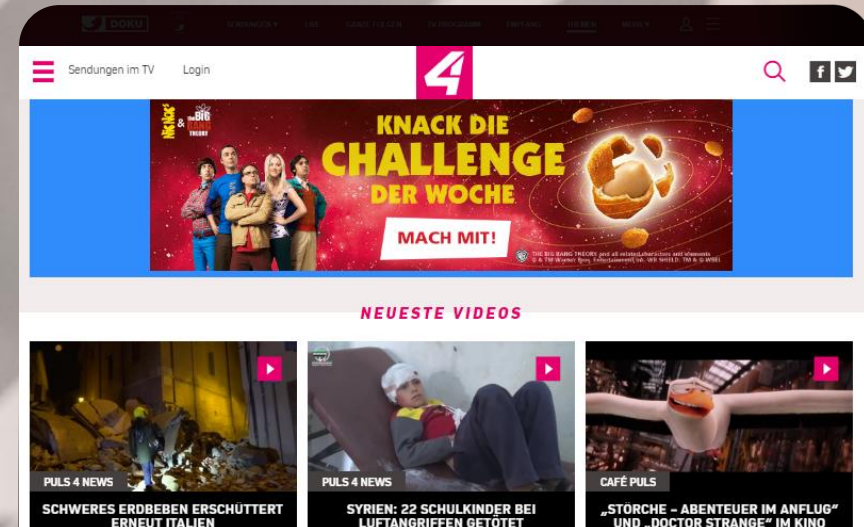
DOKU SENDUNGEN LIVE GANZE FOLGEN TV-PROGRAMM EMPFANG THEMEN MEDIEN

Sendungen im TV Login

4

KNACK DIE CHALLENGE DER WOCHE

MACH MIT!

NEUESTE VIDEOS

PULS 4 NEWS
SCHWERES ERDBEBEN ERSCHÜTTERT ERNEUT ITALIEN

PULS 4 NEWS
SYRIEN: 22 SCHULKINDER BEI LUFTANGRIFFEN GETÖTET

CAFÉ PULS
„STÖRCHE – ABENTEUER IM ANFLUG" UND „DOCTOR STRANGE" IM KINO